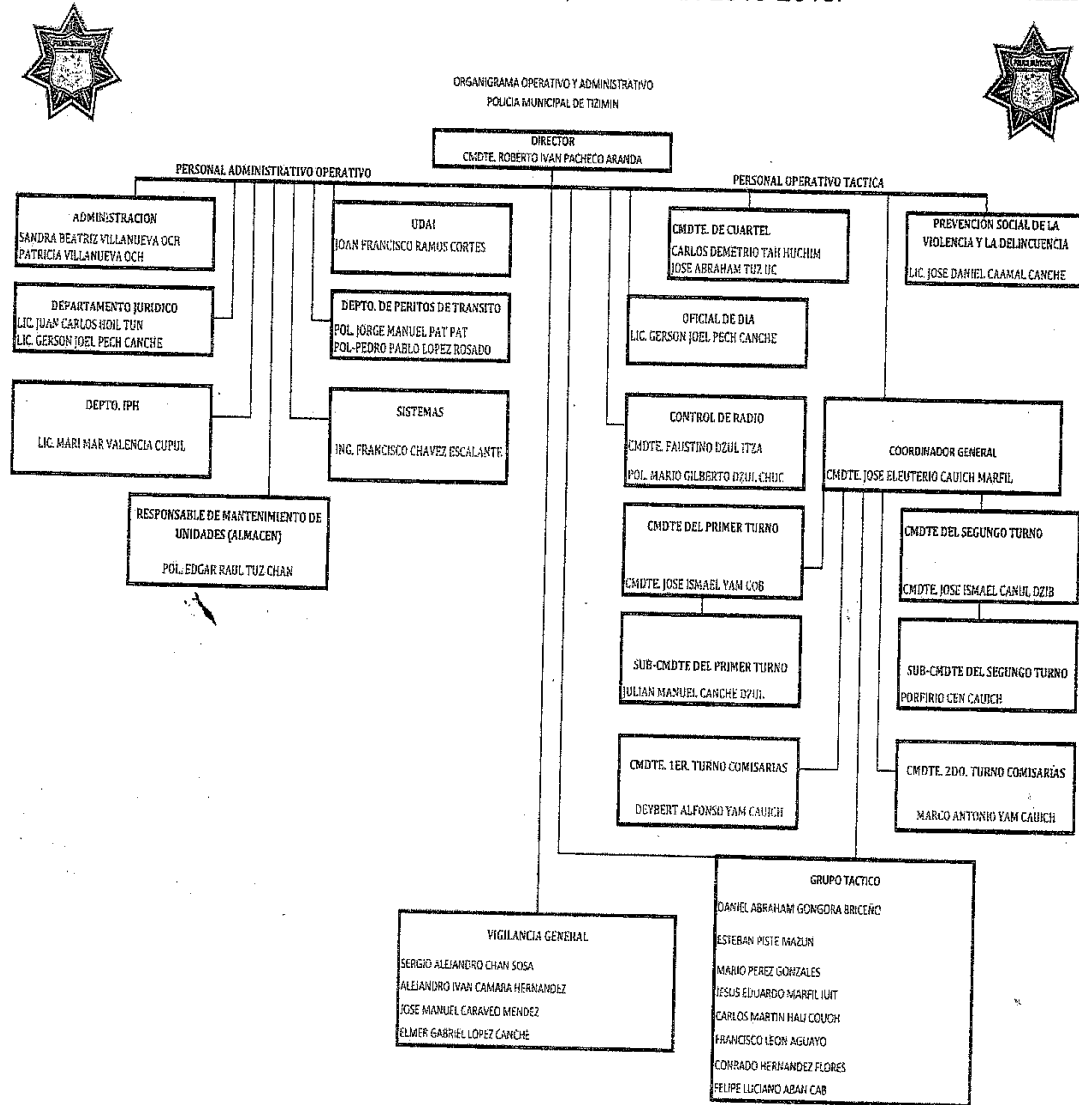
ORGANIGRAMA OPERATIVO Y ADMINISTRATIVO
POLICIA MUNICIPAL DE TIZIMIN

DIRECTOR
CMDTE. ROBERTO IVAN PACHECO ARANDA

PERSONAL ADMINISTRATIVO OPERATIVO

PERSONAL OPERATIVO TACTICA

ADMINISTRACION
SANDRA BEATRIZ VILLANUEVA OCH
PATRICIA VILLANUEVA OCH

UDAI
JOAN FRANCISCO RAMOS CORTES

CMDTE. DE CUARTEL
CARLOS DEMETRIO TAH HUCHIM
JOSE ABRAHAM TUZ UC

PREVENCION SOCIAL DE LA VIOLENCIA Y LA DELINCUENCIA
LIC. JOSE DANIEL CAAMAL CANCHE

DEPARTAMENTO JURIDICO
LIC. JUAN CARLOS HOIL TUN
LIC. GERSON JOEL PECH CANCHE

DEPTO. DE PERITOS DE TRANSITO
POL. JORGE MANUEL PAT PAT
POL-PEDRO PABLO LOPEZ ROSADO

OFICIAL DE DIA
LIC. GERSON JOEL PECH CANCHE

DEPTO. IPH
LIC. MARI MAR VALENCIA CUPUL

SISTEMAS
ING. FRANCISCO CHAVEZ ESCALANTE

CONTROL DE RADIO
CMDTE. FAUSTINO DZUL ITZA
POL. MARIO GILBERTO DZUL CHUC

COORDINADOR GENERAL
CMDTE. JOSE ELEUTERIO CAUICH MARFIL

RESPONSABLE DE MANTENIMIENTO DE UNIDADES (ALMACEN)
POL. EDGAR RAUL TUZ CHAN

CMDTE DEL PRIMER TURNO
CMDTE. JOSE ISMAEL YAM COB

CMDTE DEL SEGUNGO TURNO
CMDTE. JOSE ISMAEL CANUL DZIB

SUB-CMDTE DEL PRIMER TURNO
JULIAN MANUEL CANCHE DZUL

SUB-CMDTE DEL SEGUNGO TURNO
PORFIRIO CEN CAUICH

CMDTE. 1ER. TURNO COMISARIAS
DEYBERT ALFONSO YAM CAUICH

CMDTE. 2DO. TURNO COMISARIAS
MARCO ANTONIO YAM CAUICH

GRUPO TACTICO
DANIEL ABRAHAM GONGORA BRICEÑO
ESTEBAN PISTE MAZUN
MARIO PEREZ GONZALES
JESUS EDUARDO MARFIL IUIT
CARLOS MARTIN HAU COUCH
FRANCISCO LEON AGUAYO
CONRADO HERNANDEZ FLORES
FELIPE LUCIANO ABAN CAB

VIGILANCIA GENERAL
SERGIO ALEJANDRO CHAN SOSA
ALEJANDRO IVAN CAMARA HERNANDEZ
JOSE MANUEL CARAVEO MENDEZ
ELMER GABRIEL LOPEZ CANCHE